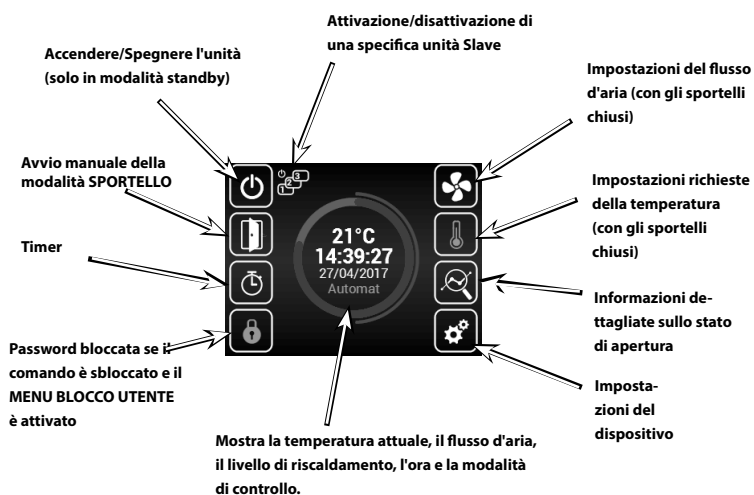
Attivazione/disattivazione di una specifica unità Slave

Accendere/Spegnere l'unità (solo in modalità standby)

Impostazioni del flusso d'aria (con gli sportelli chiusi)

Avvio manuale della modalità SPORTELLO

Impostazioni richieste della temperatura (con gli sportelli chiusi)

Timer

21°C
14:39:27
27/04/2017
Automat

Informazioni dettagliate sullo stato di apertura

Password bloccata se il comando è sbloccato e il MENU BLOCCO UTENTE è attivato

Impostazioni del dispositivo

Mostra la temperatura attuale, il flusso d'aria, il livello di riscaldamento, l'ora e la modalità di controllo.